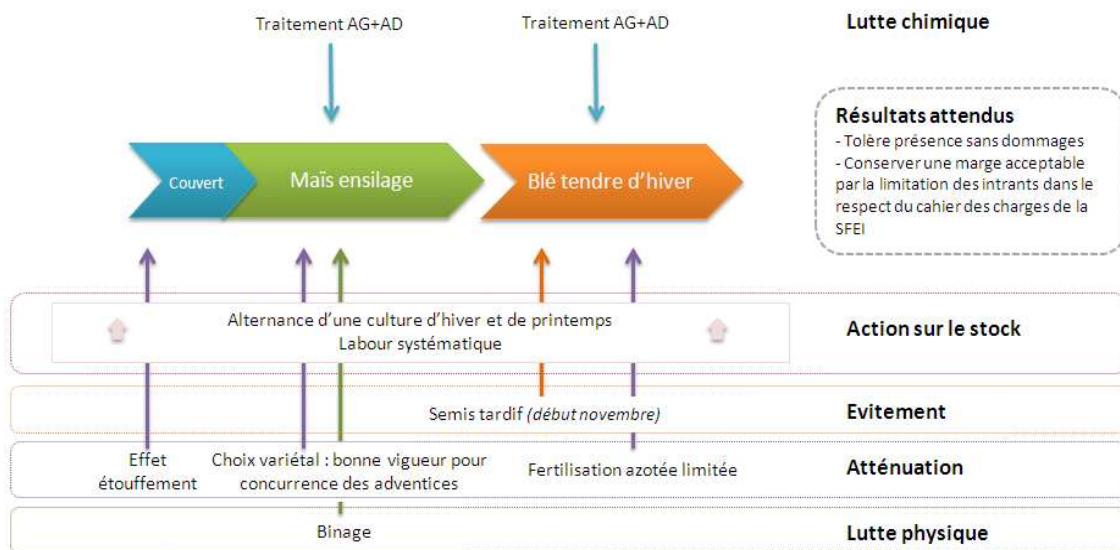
Traitement AG+AD

Traitement AG+AD

Lutte chimique

Résultats attendus
- Tolère présence sans dommages
- Conserver une marge acceptable par la limitation des intrants dans le respect du cahier des charges de la SFEI

Couvert

Maïs ensilage

Blé tendre d'hiver

Alternance d'une culture d'hiver et de printemps
Labour systématique

Action sur le stock

Semis tardif *(début novembre)*

Evitement

Effet étouffement

Choix variétal : bonne vigueur pour concurrence des adventices

Fertilisation azotée limitée

Atténuation

Binage

Lutte physique